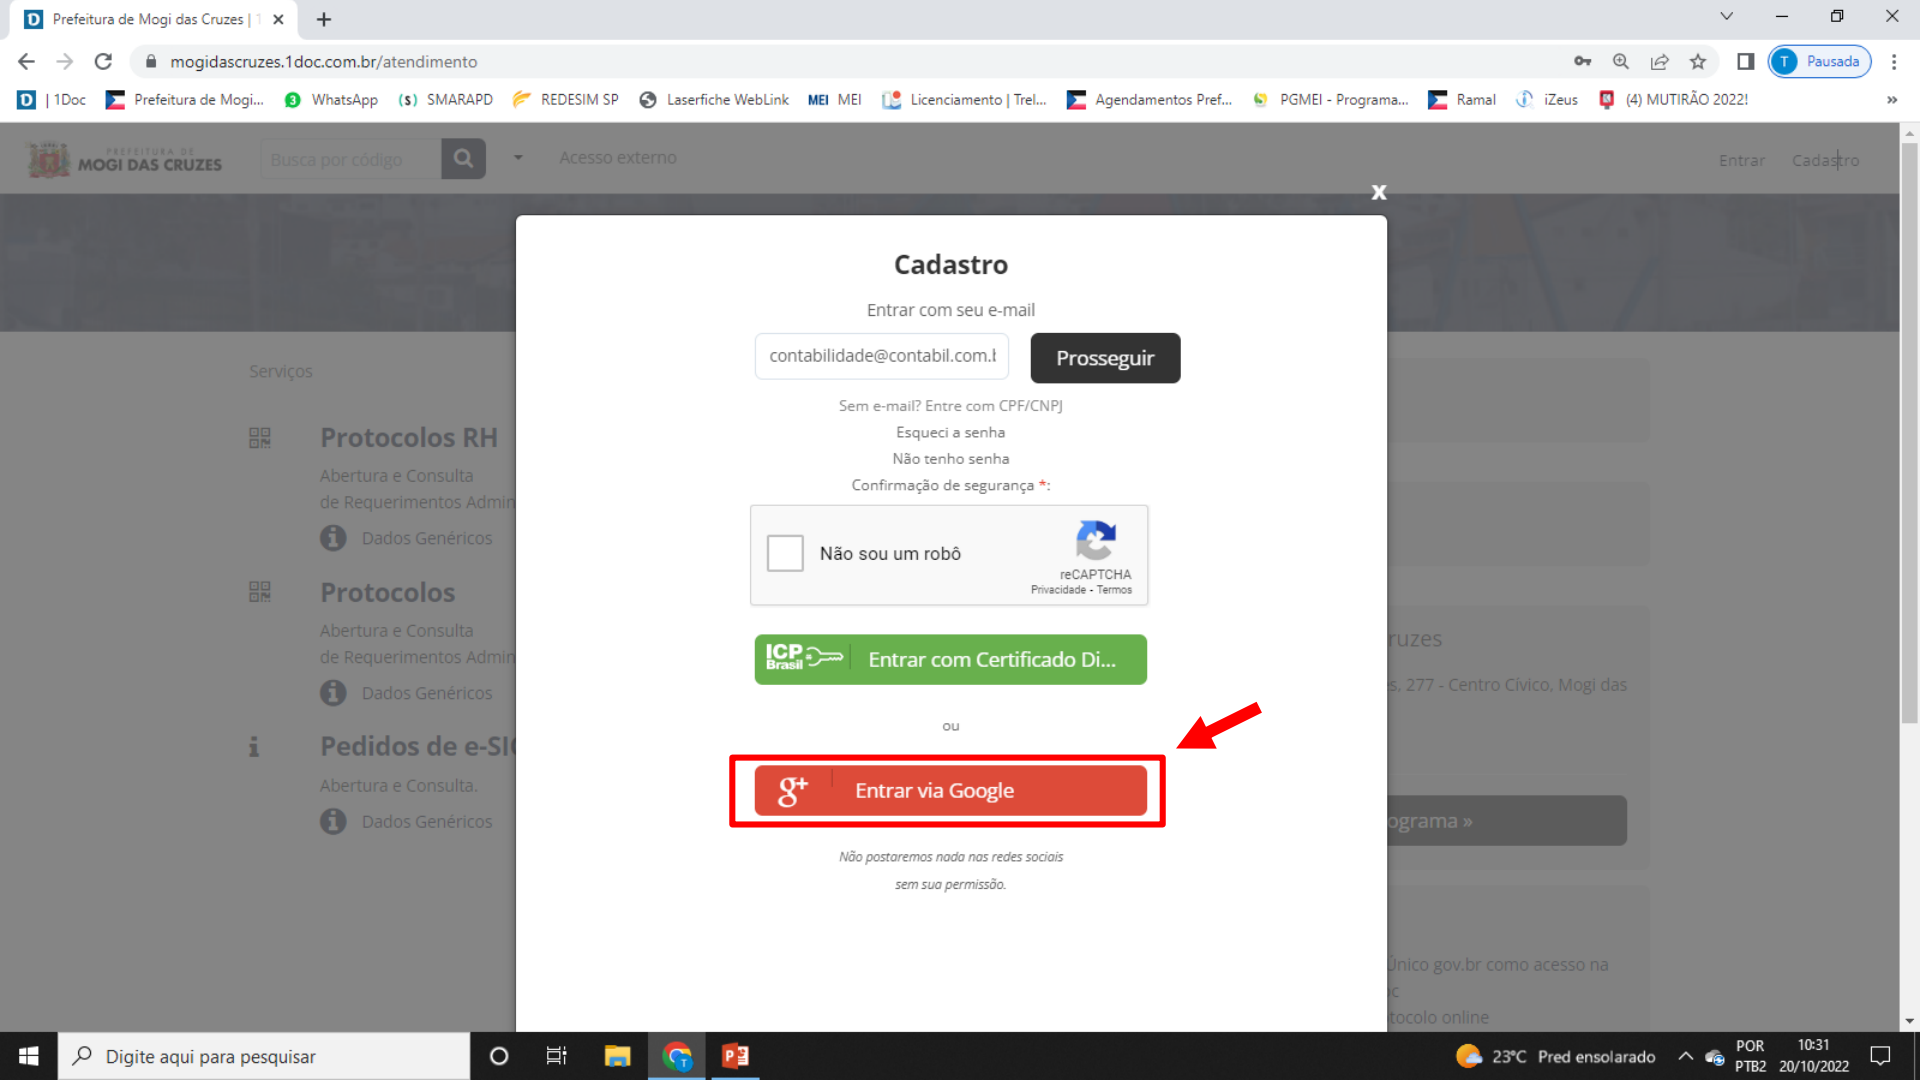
Prefeitura de Mogi das Cruzes | 1

mogidascruzes.1doc.com.br/atendimento

Pausada

| 1Doc  Prefeitura de Mogi...  WhatsApp  SMARAPD  REDESIM SP  Laserfiche WebLink  MEI  Licenciamento | Trel...  Agendamentos Pref...  PGMEI - Programa...  Ramal  iZeus  (4) MUTIRÃO 2022!

PREFEITURA DE MOGI DAS CRUZES  Busca por código  Acesso externo  Entrar  Cadastro

Serviços

Protocolos RH
Abertura e Consulta de Requerimentos Admin
Dados Genéricos

Protocolos
Abertura e Consulta de Requerimentos Admin
Dados Genéricos

Pedidos de e-SI
Abertura e Consulta.
Dados Genéricos

ruzes
s, 277 - Centro Cívico, Mogi das
ograma »
Único gov.br como acesso na
c
tocolo online

x

Cadastro

Entrar com seu e-mail

contabilidade@contabil.com.b

Prosseguir

Sem e-mail? Entre com CPF/CNPJ

Esqueci a senha

Não tenho senha

Confirmação de segurança *:

Não sou um robô

reCAPTCHA
Privacidade - Termos

ICP Brasil  Entrar com Certificado Di...

ou

Entrar via Google

Não postaremos nada nas redes sociais sem sua permissão.

Digite aqui para pesquisar

23°C  Pred ensolarado  POR PTB2  10:31 20/10/2022